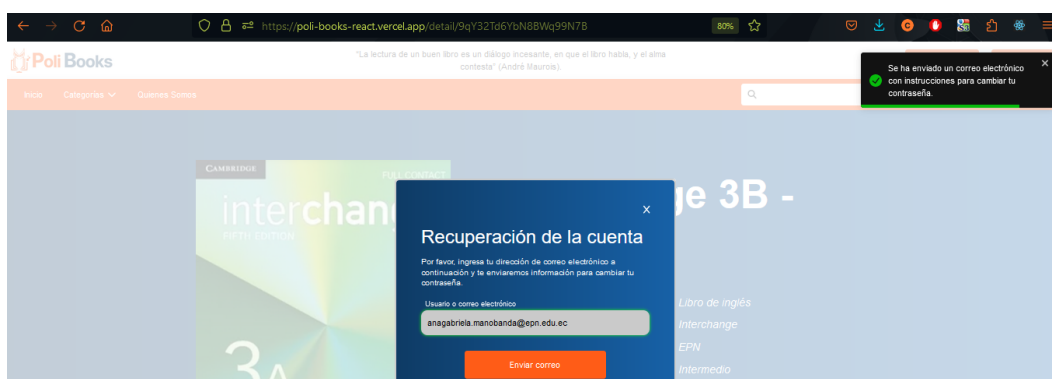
https://poli-books-react.vercel.app/detail/9qY32Td6YbN8BWq99N7B

80%

Poli Books

"La lectura de un buen libro es un diálogo incesante, en que el libro habla, y el alma contesta" (André Maurois).

Se ha enviado un correo electrónico con instrucciones para cambiar tu contraseña.

Inicio Categorías Quienes Somos

CAMBRIDGE

FULL CONTACT

interchange

FIFTH EDITION

3A

ge 3B -

Libro de inglés

Interchange

EPN

Intermedio

×

Recuperación de la cuenta

Por favor, ingresa tu dirección de correo electrónico a continuación y te enviaremos información para cambiar tu contraseña.

Usuario o correo electrónico

anagabriela.manobanda@epn.edu.ec

Enviar correo